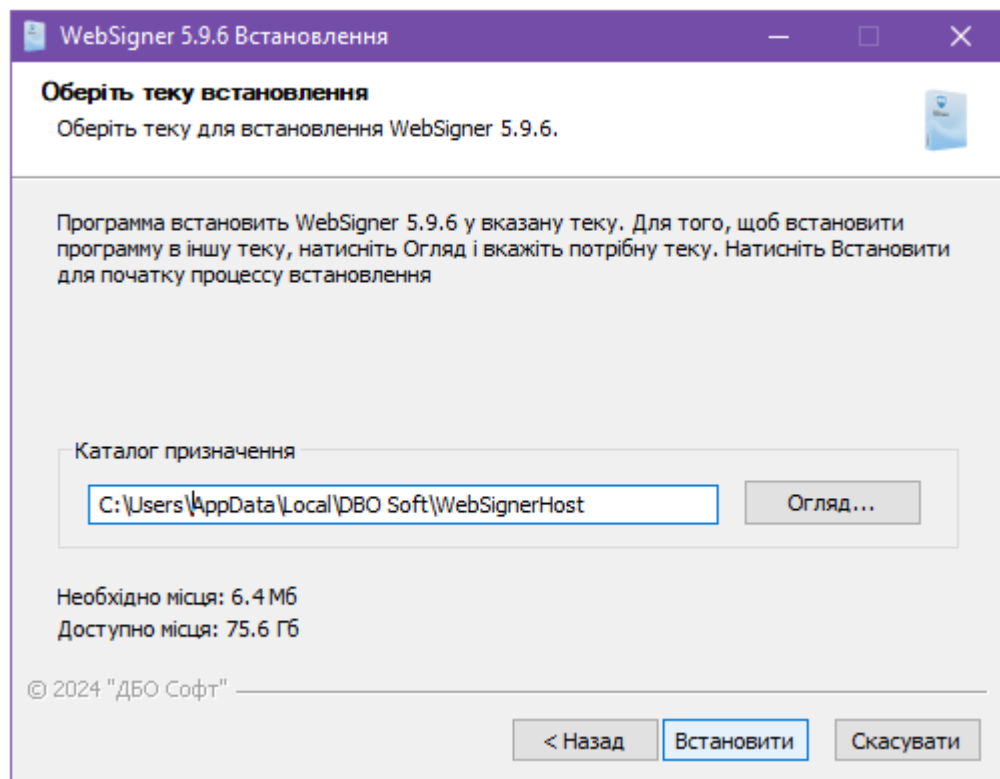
WebSigner 5.9.6 Встановлення

Оберіть теку встановлення
Оберіть теку для встановлення WebSigner 5.9.6.

Программа встановить WebSigner 5.9.6 у вказану теку. Для того, щоб встановити программу в іншу теку, натисніть Огляд і вкажіть потрібну теку. Натисніть Встановити для початку процессу встановлення

Каталог призначення
C:\Users\AppData\Local\DBO Soft\WebSignerHost
Огляд...

Необхідно місця: 6.4 Мб
Доступно місця: 75.6 Гб

© 2024 "ДБО Софт"

< Назад
Встановити
Скасувати